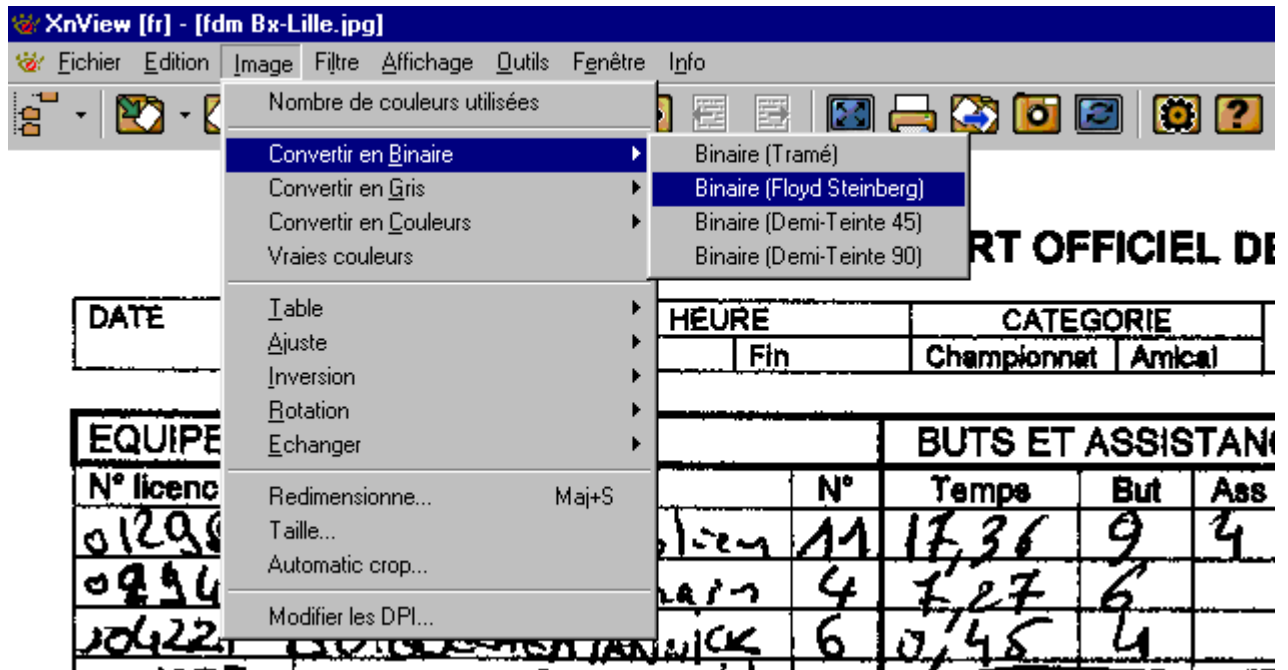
XnView [fr] - [fdm Bx-Lille.jpg]

Fichier Edition Image Filtre Affichage Outils Fenêtre Info

Nombre de couleurs utilisées
Convertir en Binaire
Convertir en Gris
Convertir en Couleurs
Vraies couleurs
Table
Ajuste
Inversion
Rotation
Echanger
Redimensionne... Maj+S
Taille...
Automatic crop...
Modifier les DPI...

Binaire (Tramé)
Binaire (Floyd Steinberg)
Binaire (Demi-Teinte 45)
Binaire (Demi-Teinte 90)

RT OFFICIEL DE

DATE
HEURE
Fin
CATEGORIE
Championnat Amical

EQUIPE
BUTS ET ASSISTANC
N° licenc
N°
Temps
But
Ass
0129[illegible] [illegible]lien 11 17,36 9 4
0294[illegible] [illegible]ain 4 7,27 6
0422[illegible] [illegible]ANNICK 6 0,45 4